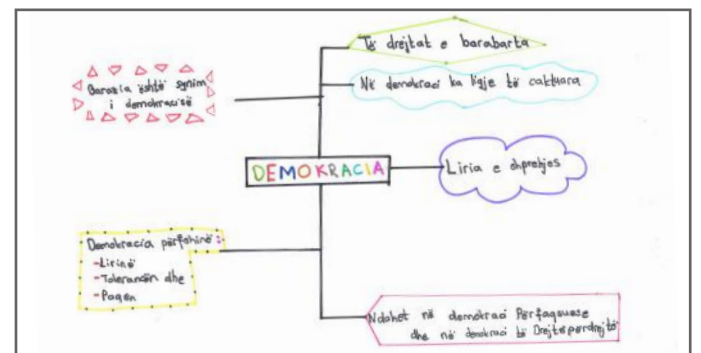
Barazia është synim i demokracisë

Të drejtat e barabarta

Në demokraci ka ligje të caktuara

DEMOKRACIA

Liria e shprehjes

Demokracia përfshinë:
-Lirinë
-Tolerancën dhe
-Paqen

Ndahet në demokraci Përfaqësuese dhe në demokraci të Drejtëpërdrejtë